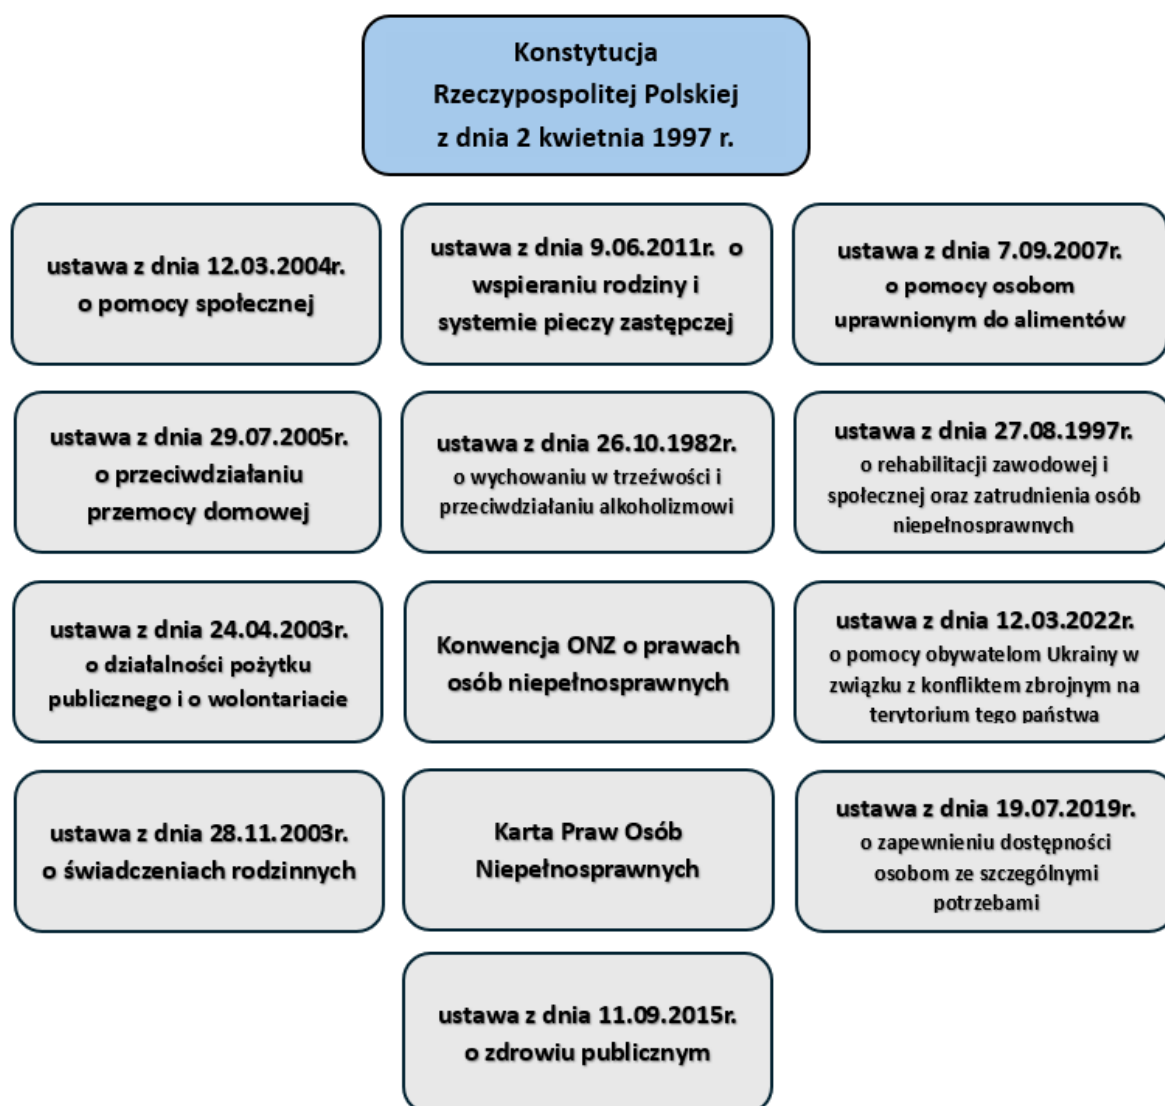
Konstytucja Rzeczypospolitej Polskiej z dnia 2 kwietnia 1997 r.

ustawa z dnia 12.03.2004r. o pomocy społecznej

ustawa z dnia 9.06.2011r. o wspieraniu rodziny i systemie pieczy zastępczej

ustawa z dnia 7.09.2007r. o pomocy osobom uprawnionym do alimentów

ustawa z dnia 29.07.2005r. o przeciwdziałaniu przemocy domowej

ustawa z dnia 26.10.1982r. o wychowaniu w trzeźwości i przeciwdziałaniu alkoholizmowi

ustawa z dnia 27.08.1997r. o rehabilitacji zawodowej i społecznej oraz zatrudnienia osób niepełnosprawnych

ustawa z dnia 24.04.2003r. o działalności pożytku publicznego i o wolontariacie

Konwencja ONZ o prawach osób niepełnosprawnych

ustawa z dnia 12.03.2022r. o pomocy obywatelom Ukrainy w związku z konfliktem zbrojnym na terytorium tego państwa

ustawa z dnia 28.11.2003r. o świadczeniach rodzinnych

Karta Praw Osób Niepełnosprawnych

ustawa z dnia 19.07.2019r. o zapewnieniu dostępności osobom ze szczególnymi potrzebami

ustawa z dnia 11.09.2015r. o zdrowiu publicznym